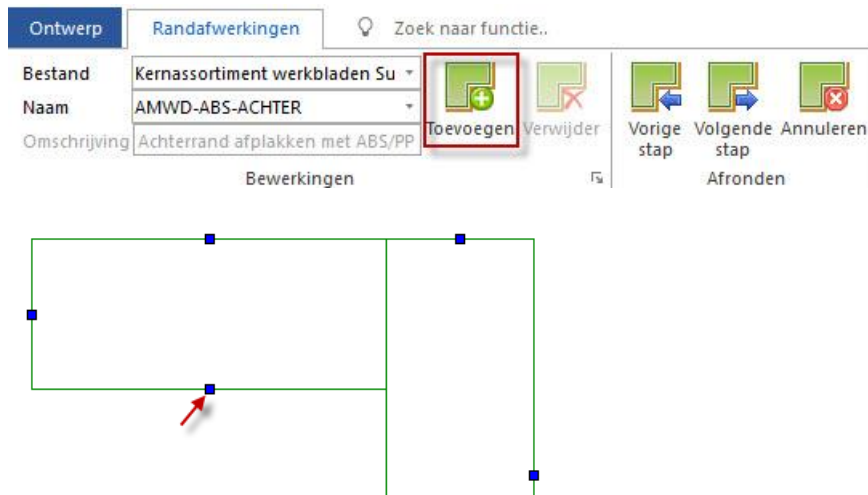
Ontwerp
Randafwerkingen
Zoek naar functie..

Bestand
Kernassortiment werkbladen Su
Naam
AMWD-ABS-ACHTER
Omschrijving
Achterrand afplakken met ABS/PP

Toevoegen
Verwijder
Bewerkingen

Vorige stap
Volgende stap
Annuleren
Afronden